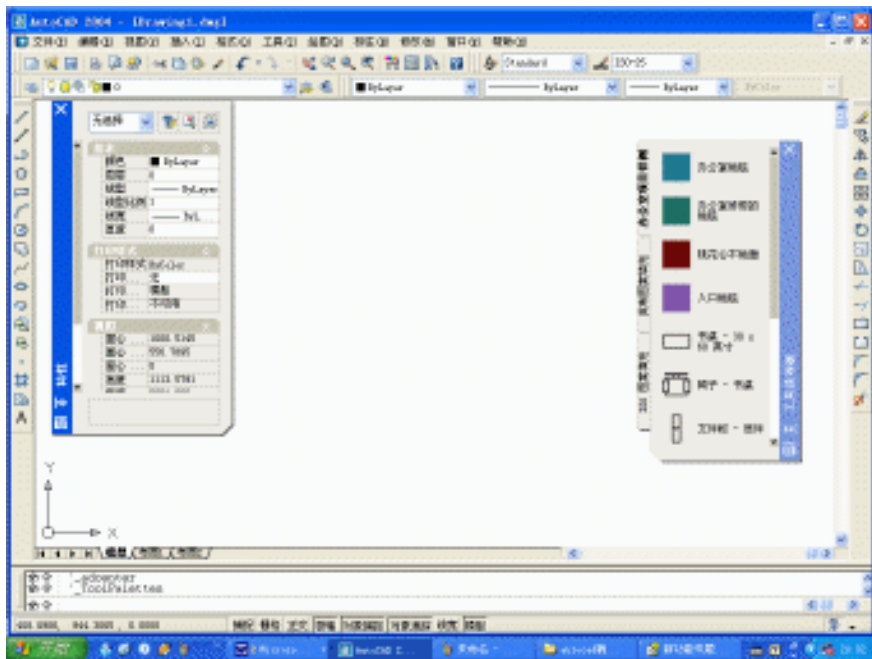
AutoCAD 2004 - [Drawing1.dwg]

文件(F) 编辑(E) 视图(V) 插入(I) 格式(O) 工具(T) 绘图(D) 标注(N) 修改(M) 窗口(W) 帮助(H)

Standard
ISO-25

ByLayer
ByLayer
ByLayer
ByColor

无选择

常规
颜色 ByLayer
图层 0
线型 ByLayer
线型比例 1
线宽 ByL
厚度 0

打印样式
打印样式 ByColor
打印 无
打印 模型
打印 不可用

视图
圆心 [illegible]
圆心 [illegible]
圆心 0
高度 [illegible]

特性

办公室样例

办公室样例的样例

银灰公司样例

入口样例

书桌 - 30 x 60 英寸

椅子 - 书桌

文件柜 - 抽屉

工具选项板

Y
X

模型 布局1 布局2

命令: _adcenter
命令: _toolpalettes
命令:

捕捉 栅格 正交 极轴 对象捕捉 对象追踪 线宽 模型

开始